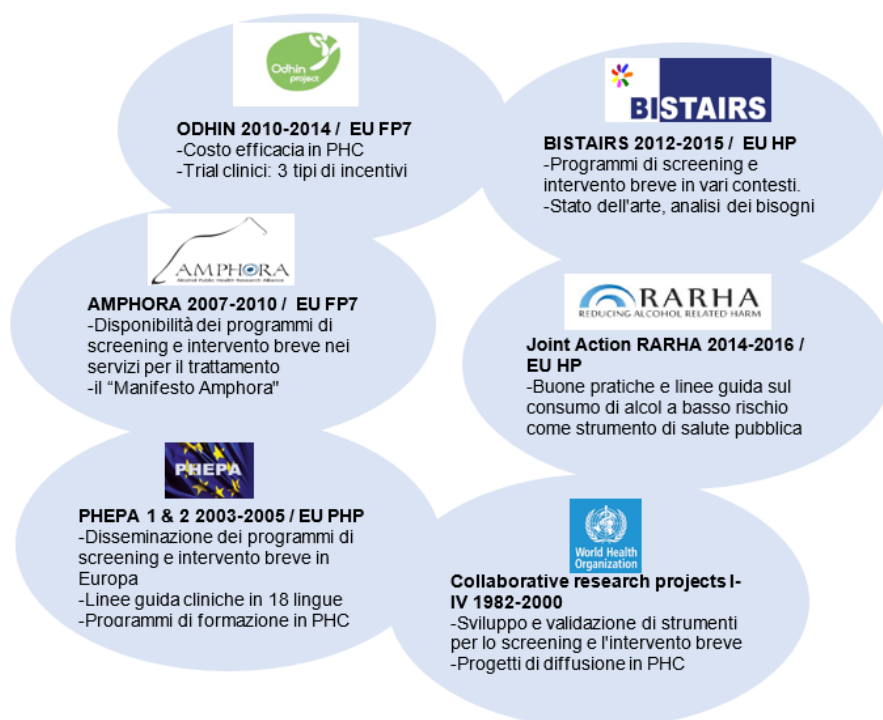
Odhin project

ODHIN 2010-2014 / EU FP7
-Costo efficacia in PHC
-Trial clinici: 3 tipi di incentivi

BISTAIRS

BISTAIRS 2012-2015 / EU HP
-Programmi di screening e intervento breve in vari contesti.
-Stato dell'arte, analisi dei bisogni

AMPHORA
Alcohol Public Health Research Alliance

AMPHORA 2007-2010 / EU FP7
-Disponibilità dei programmi di screening e intervento breve nei servizi per il trattamento
-il "Manifesto Amphora"

RARHA
REDUCING ALCOHOL RELATED HARM

Joint Action RARHA 2014-2016 / EU HP
-Buone pratiche e linee guida sul consumo di alcol a basso rischio come strumento di salute pubblica

PHEPA

PHEPA 1 & 2 2003-2005 / EU PHP
-Disseminazione dei programmi di screening e intervento breve in Europa
-Linee guida cliniche in 18 lingue
-Programmi di formazione in PHC

World Health Organization

Collaborative research projects I-IV 1982-2000
-Sviluppo e validazione di strumenti per lo screening e l'intervento breve
-Progetti di diffusione in PHC